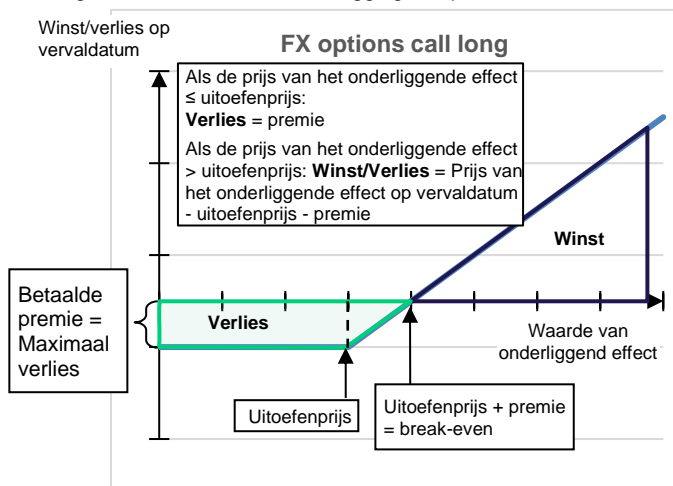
Winst/verlies op vervaldatum

FX options call long

Als de prijs van het onderliggende effect ≤ uitoefenprijs:
**Verlies** = premie

Als de prijs van het onderliggende effect > uitoefenprijs: **Winst/Verlies** = Prijs van het onderliggende effect op vervaldatum - uitoefenprijs - premie

Winst

Betaalde premie = Maximaal verlies

Verlies

Waarde van onderliggend effect

Uitoefenprijs

Uitoefenprijs + premie = break-even